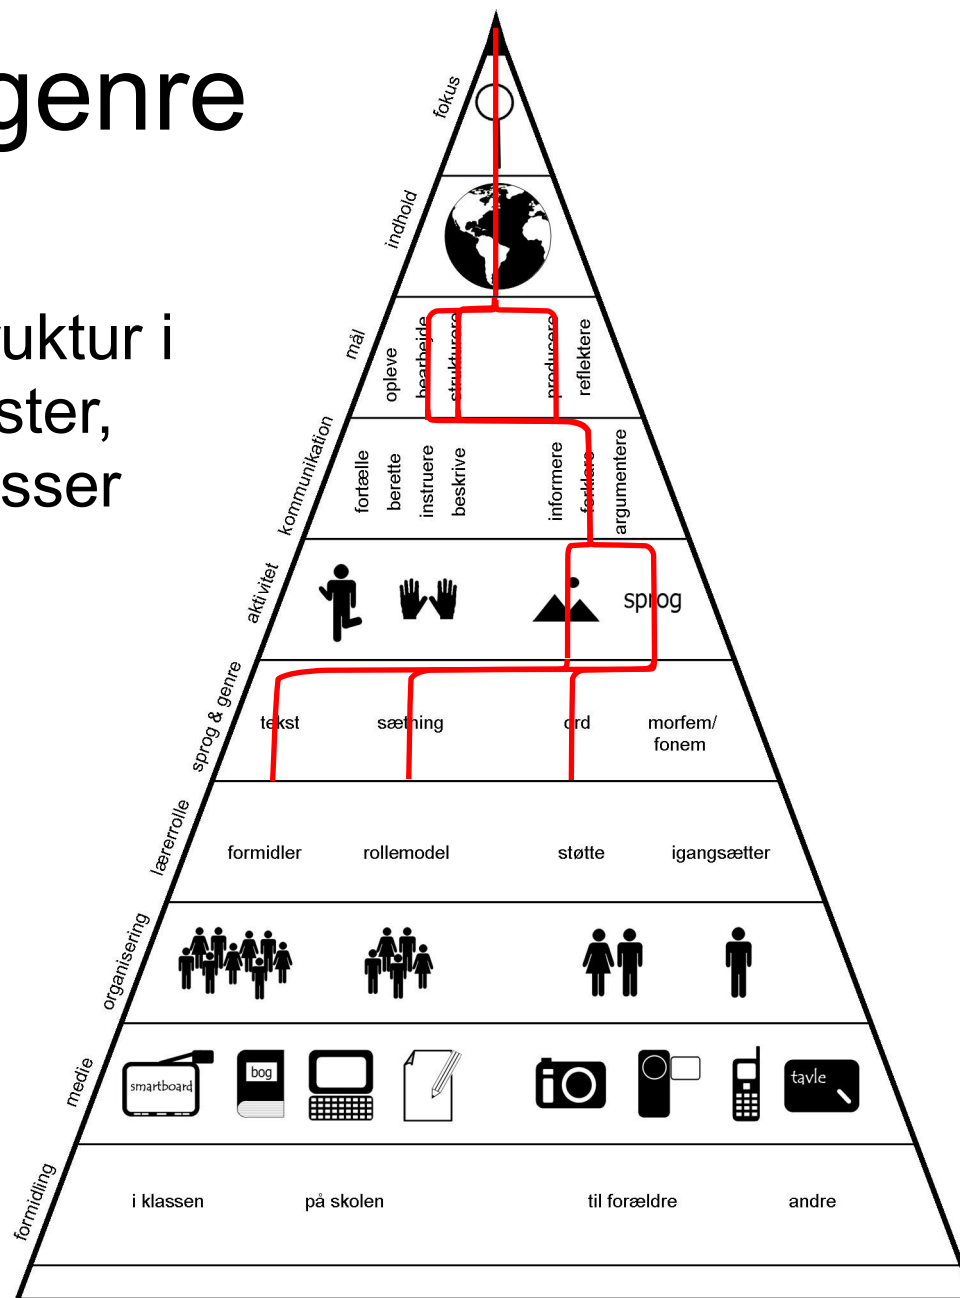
genre

uktur i
ster,
sser

fokus

indhold

mål
opleve
bearbejde
strukturere
producere
reflektere

kommunikation
fortælle
berette
instruere
beskrive
informere
forklare
argumentere

aktivitet
sprog

sprog & genre
tekst
sætning
ord
morfem/
fonem

lærerrolle
formidler
rollemodel
støtte
igangsætter

organisering

medie
smartboard
bog
tavle

formidling
i klassen
på skolen
til forældre
andre